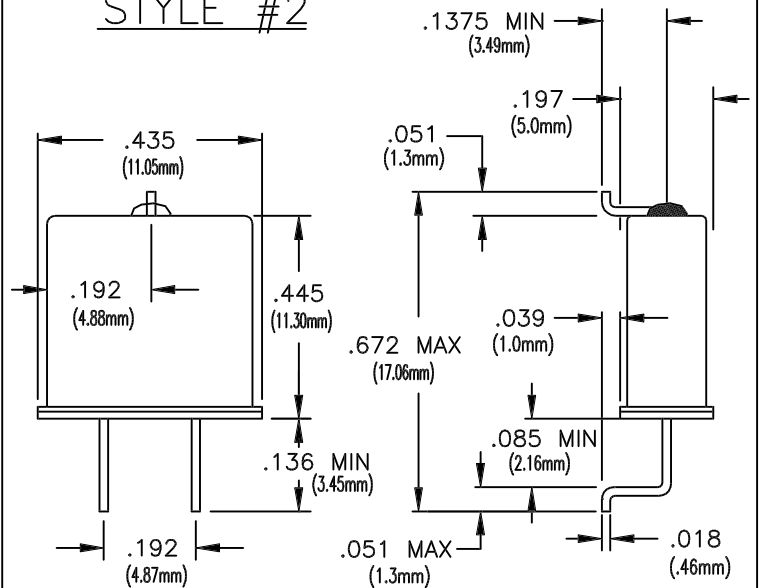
STYLE #2

.1375 MIN
(3.49mm)

.197
(5.0mm)

.435
(11.05mm)

.051
(1.3mm)

.192
(4.88mm)

.445
(11.30mm)

.672 MAX
(17.06mm)

.039
(1.0mm)

.085 MIN
(2.16mm)

.136 MIN
(3.45mm)

.192
(4.87mm)

.051 MAX
(1.3mm)

.018
(.46mm)